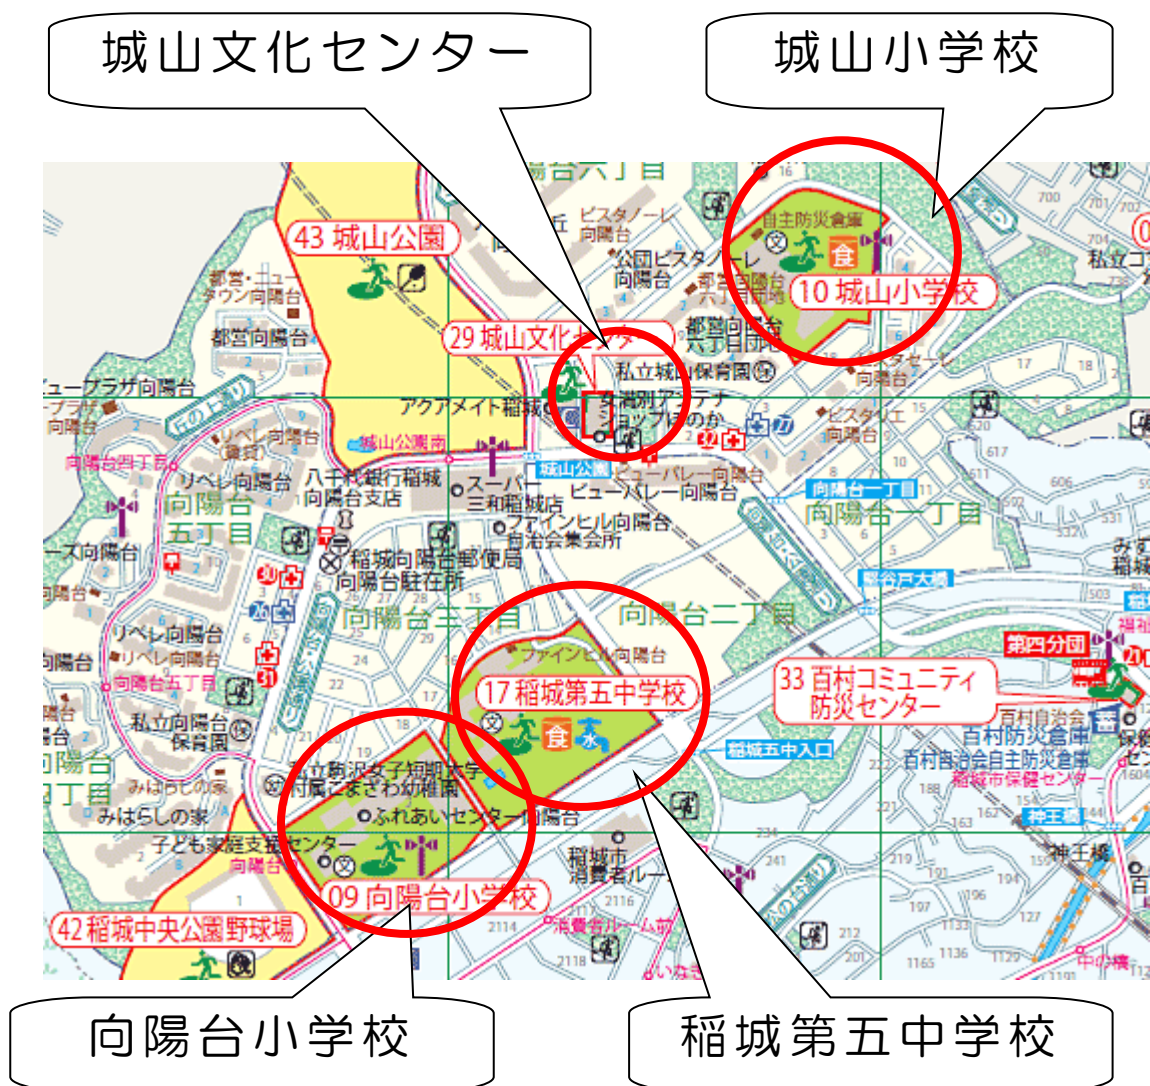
城山文化センター

城山小学校

43 城山公園

29 城山文化センター

10 城山小学校

自主防災倉庫

食

都営ニュータウン向陽台

都営向陽台

ニュープラザ向陽台

向陽台四丁目

リベレ向陽台

向陽台五丁目

アクアメイト稲城

城山公園南

八千代銀行稲城向陽台支店

スーパー三和稲城店

ビューバレー向陽台

ファインヒル向陽台自治会集会所

稲城向陽台郵便局

向陽台駐在所

向陽台三丁目

向陽台二丁目

向陽台一丁目

向陽台一丁目

ビスタノーレ向陽台

公団ビスタノーレ向陽台

都営向陽台六丁目

私立城山保育園

ビスタセーレ向陽台

ビスタリエ向陽台

ファインヒル向陽台

17 稲城第五中学校

食

水

私立駒沢女子短期大学付属こまざわ幼稚園

ふれあいセンター向陽台

子ども家庭支援センター向陽台

09 向陽台小学校

42 稲城中央公園野球場

私立向陽台保育園

みはらしの家

リベレ向陽台

稲城市消費者ルーム

33 百村コミュニティ防災センター

第四分団

百村自治会

百村防災倉庫

百村自治会自主防災倉庫

稲城市保健センター

稲城五中入口

神王橋

消費者ルーム前

向陽台小学校

稲城第五中学校